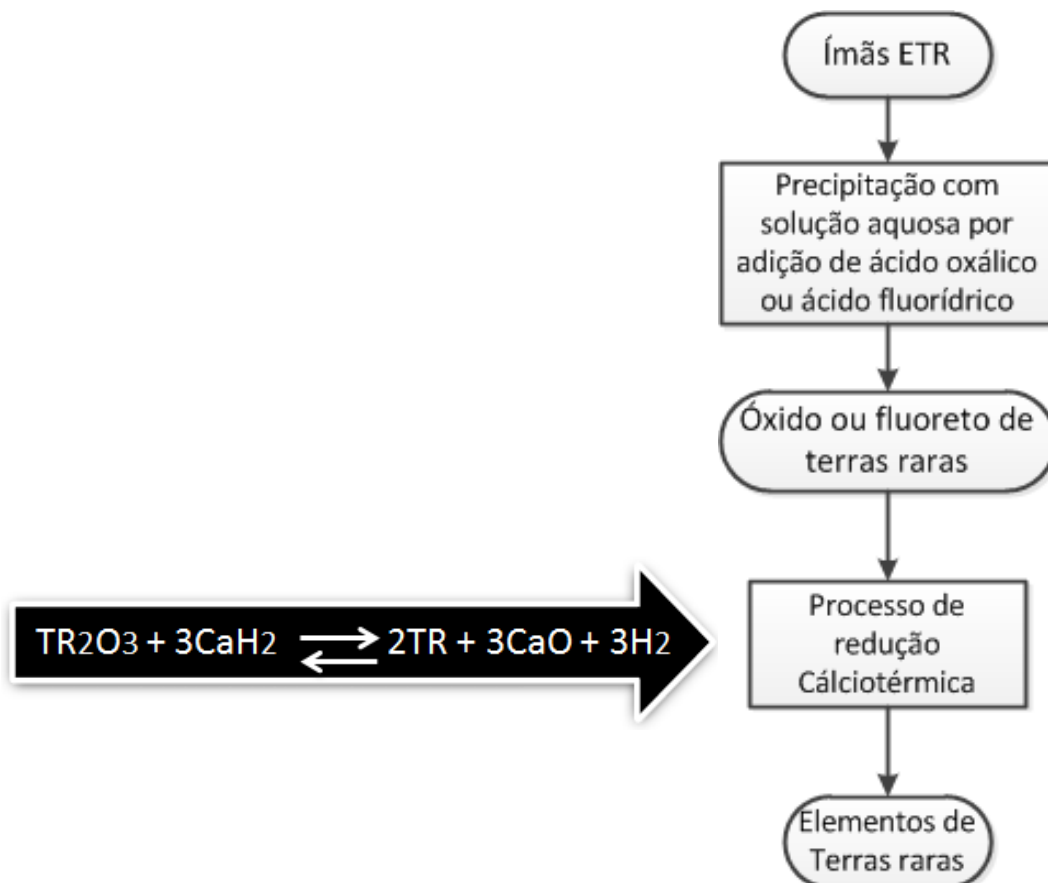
Ímãs ETR

Precipitação com solução aquosa por adição de ácido oxálico ou ácido fluorídrico

Óxido ou fluoreto de terras raras

$TR_2O_3 + 3CaH_2 \rightleftharpoons 2TR + 3CaO + 3H_2$

Processo de redução Cálciotérmica

Elementos de Terras raras